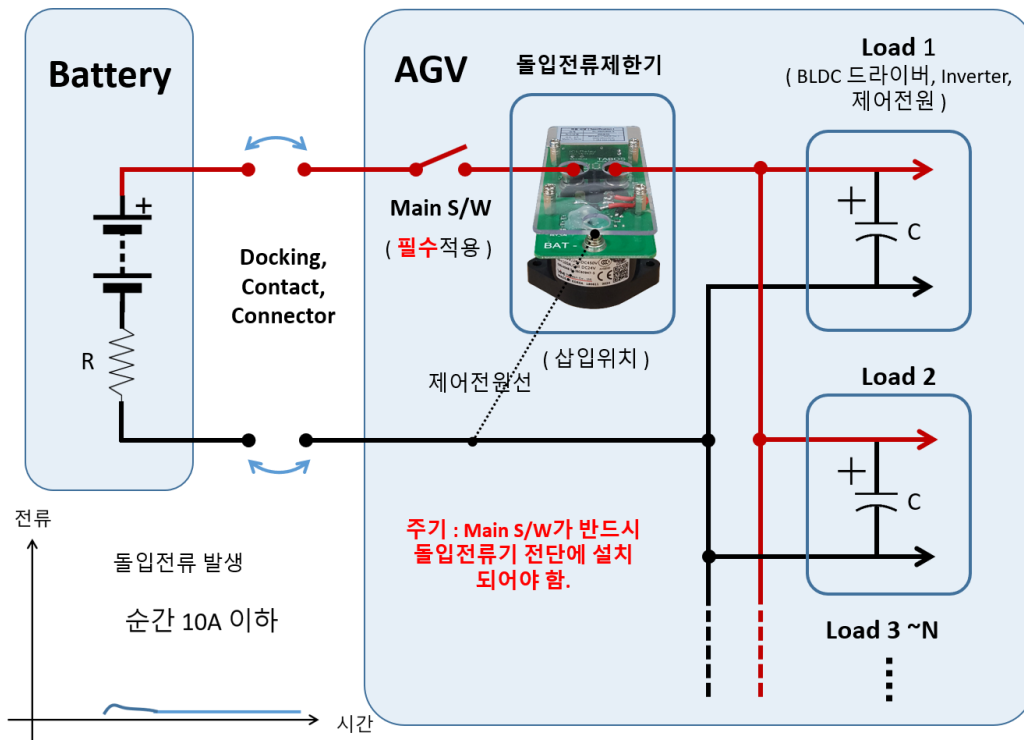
Battery

AGV

돌입전류제한기

Load 1
( BLDC 드라이버, Inverter, 제어전원 )

BAT -

Main S/W
( 필수적용 )

Docking, Contact, Connector

R

C

( 삽입위치 )

제어전원선

Load 2

C

전류

돌입전류 발생

순간 10A 이하

주기 : Main S/W가 반드시 돌입전류기 전단에 설치 되어야 함.

Load 3 ~N

시간